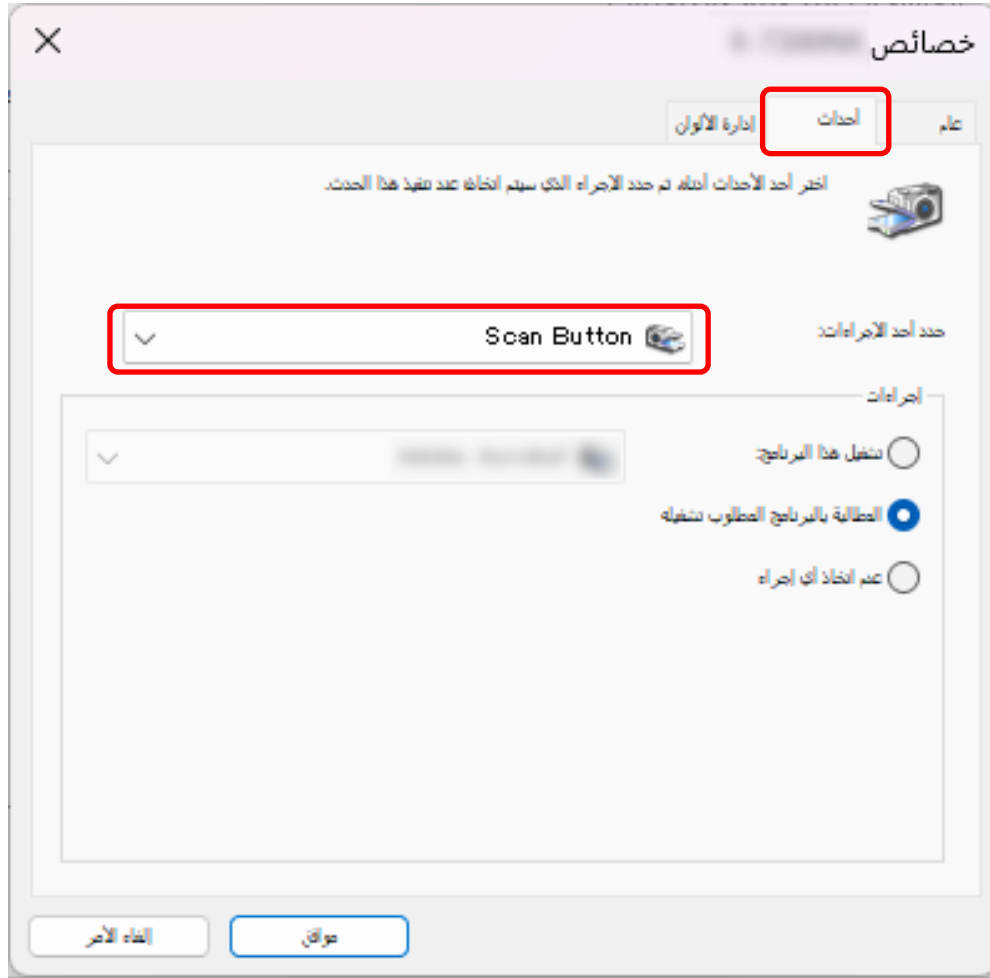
خصائص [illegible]

عام

أحداث

إدارة الألوان

اختر أحد الأحداث أدناه ثم حدد الإجراء الذي سيتم اتخاذه عند تنفيذ هذا الحدث.

حدد أحد الإجراءات:

Scan Button

إجراءات

تشغيل هذا البرنامج:

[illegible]

المطالبة بالبرنامج المطلوب تشغيله

عدم اتخاذ أي إجراء

موافق

إلغاء الأمر